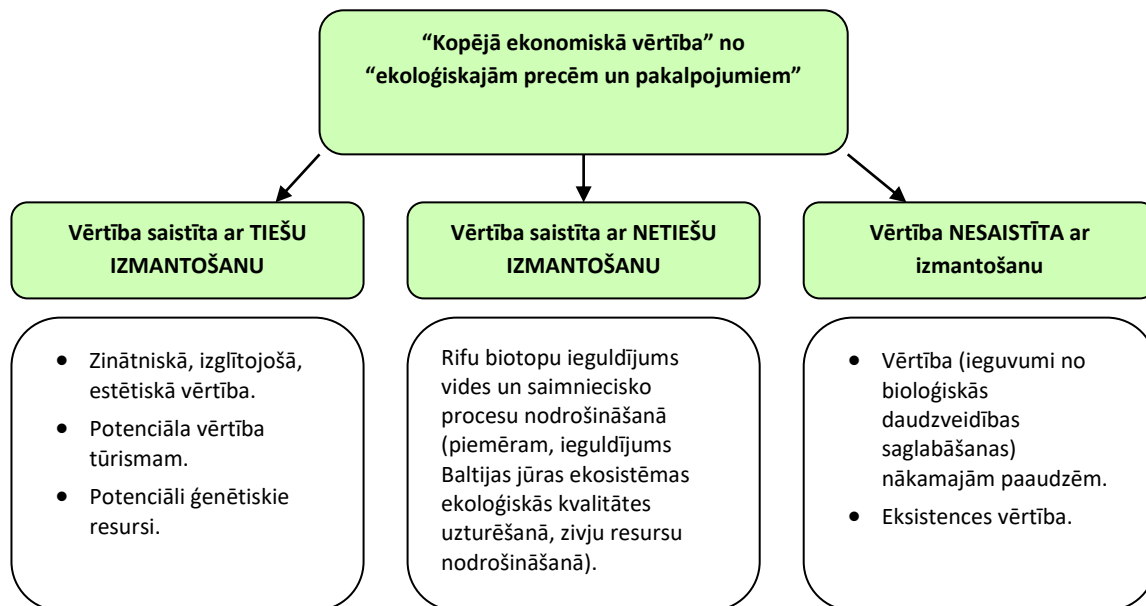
“Kopējā ekonomiskā vērtība” no “ekoloģiskajām precēm un pakalpojumiem”

Vērtība saistīta ar TIEŠU IZMANTOŠANU

- Zinātniskā, izglītojošā, estētiskā vērtība.
- Potenciāla vērtība tūrismam.
- Potenciāli ģenētiskie resursi.

Vērtība saistīta ar NETIEŠU IZMANTOŠANU

Rifu biotopu ieguldījums vides un saimniecisko procesu nodrošināšanā (piemēram, ieguldījums Baltijas jūras ekosistēmas ekoloģiskās kvalitātes uzturēšanā, zivju resursu nodrošināšanā).

Vērtība NESAISTĪTA ar izmantošanu

- Vērtība (ieguvumi no bioloģiskās daudzveidības saglabāšanas) nākamajām paaudzēm.
- Eksistences vērtība.